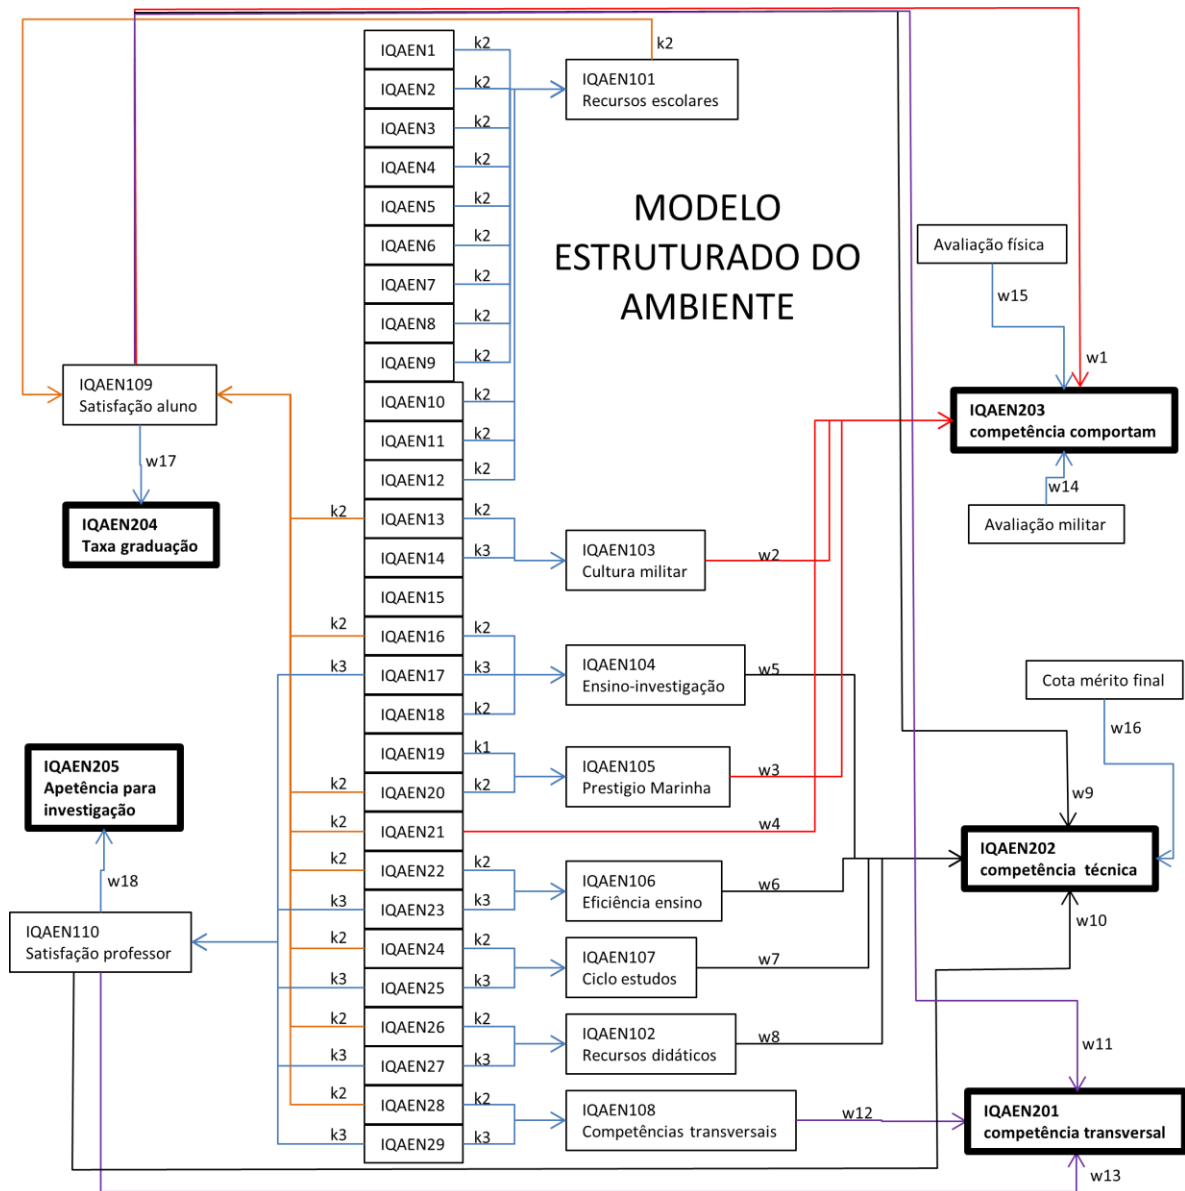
MODELO ESTRUTURADO DO AMBIENTE

IQAEN1
IQAEN2
IQAEN3
IQAEN4
IQAEN5
IQAEN6
IQAEN7
IQAEN8
IQAEN9
IQAEN10
IQAEN11
IQAEN12
IQAEN13
IQAEN14
IQAEN15
IQAEN16
IQAEN17
IQAEN18
IQAEN19
IQAEN20
IQAEN21
IQAEN22
IQAEN23
IQAEN24
IQAEN25
IQAEN26
IQAEN27
IQAEN28
IQAEN29

k2 k2 k2 k2 k2 k2 k2 k2 k2 k2 k2 k2 k2 k3 k2 k3 k2 k1 k2 k2 k3 k2 k3 k2 k3 k2 k3

k2 k2 k3 k2 k2 k2 k3 k2 k3 k2 k3 k2 k3

k2

IQAEN101
Recursos escolares

IQAEN103
Cultura militar

IQAEN104
Ensino-investigação

IQAEN105
Prestigio Marinha

IQAEN106
Eficiência ensino

IQAEN107
Ciclo estudos

IQAEN102
Recursos didáticos

IQAEN108
Competências transversais

IQAEN109
Satisfação aluno

w17

IQAEN204
Taxa graduação

IQAEN205
Apetência para investigação

w18

IQAEN110
Satisfação professor

Avaliação física

w15

w1

IQAEN203
competência comportam

w14

Avaliação militar

w2
w5
w3
w4
w6
w7
w8
w12

Cota mérito final

w16

w9

IQAEN202
competência técnica

w10

w11

IQAEN201
competência transversal

w13